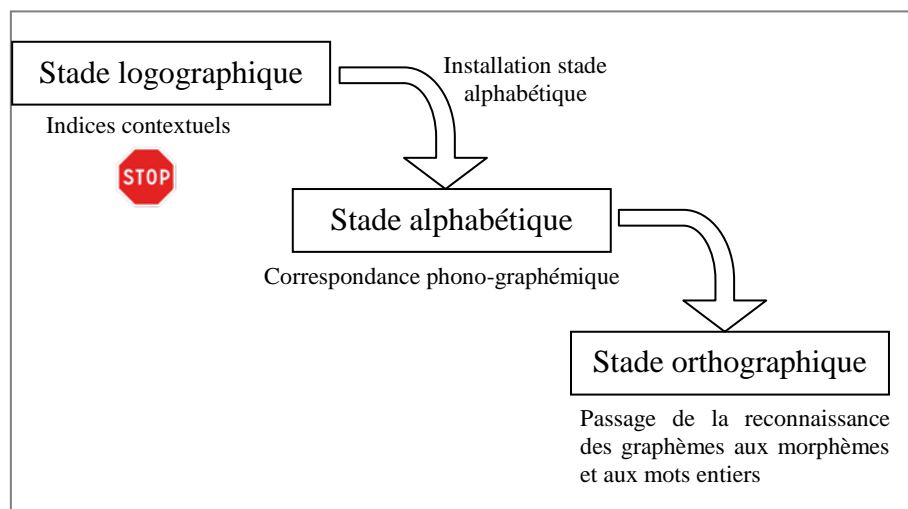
Stade logographique

Installation stade alphabétique

Indices contextuels

STOP

Stade alphabétique

Correspondance phono-graphémique

Stade orthographique

Passage de la reconnaissance des graphèmes aux morphèmes et aux mots entiers